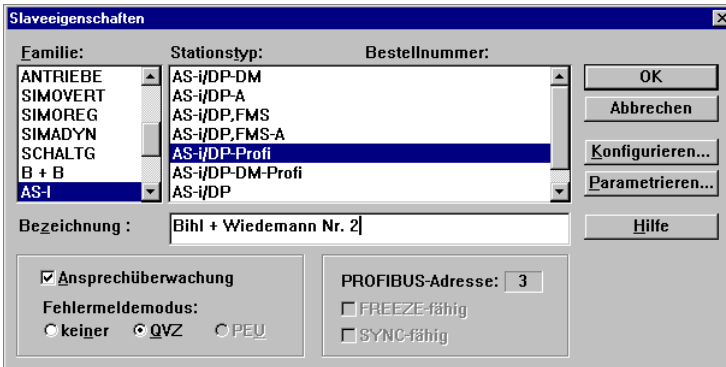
Slaveeigenschaften

Familie:
ANTRIEBE
SIMOVERT
SIMOREG
SIMADYN
SCHALTG
B + B
AS-I

Stationstyp:
AS-i/DP-DM
AS-i/DP-A
AS-i/DP,FMS
AS-i/DP,FMS-A
AS-i/DP-Profi
AS-i/DP-DM-Profi
AS-i/DP

Bestellnummer:

OK
Abbrechen
Konfigurieren...
Parametrieren...
Hilfe

Bezeichnung : Bihl + Wiedemann Nr. 2

Ansprechüberwachung
Fehlermeldemodus:
keiner QVZ PEU

PROFIBUS-Adresse: 3
FREEZE-fähig
SYNC-fähig